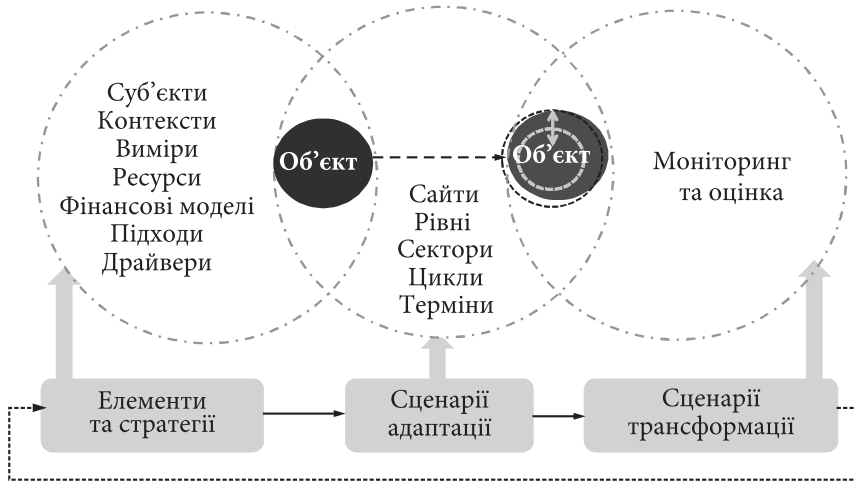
Суб'єкти
Контексти
Виміри
Ресурси
Фінансові моделі
Підходи
Драйвери

Об'єкт

Сайти
Рівні
Сектори
Цикли
Терміни

Об'єкт

Моніторинг
та оцінка

Елементи
та стратегії

Сценарії
адаптації

Сценарії
трансформації